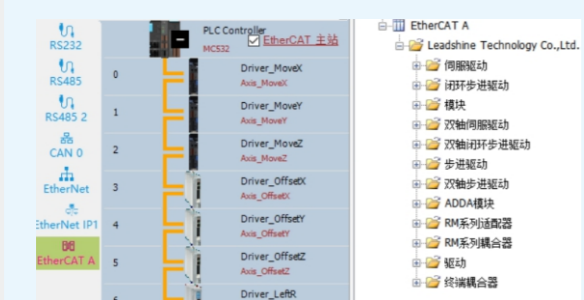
RS232
RS485
RS485 2
CAN 0
EtherNet
EtherNet IP1
EtherCAT A

PLC Controller
MC532
EtherCAT 主站

0
Driver_MoveX
Axis_MoveX
1
Driver_MoveY
Axis_MoveY
2
Driver_MoveZ
Axis_MoveZ
3
Driver_OffsetX
Axis_OffsetX
4
Driver_OffsetY
Axis_OffsetY
5
Driver_OffsetZ
Axis_OffsetZ
6
Driver_LeftR

EtherCAT A
Leadshine Technology Co.,Ltd.
伺服驱动
闭环步进驱动
模块
双轴伺服驱动
双轴闭环步进驱动
步进驱动
双轴步进驱动
ADDA模块
RM系列适配器
RM系列耦合器
驱动
终端耦合器